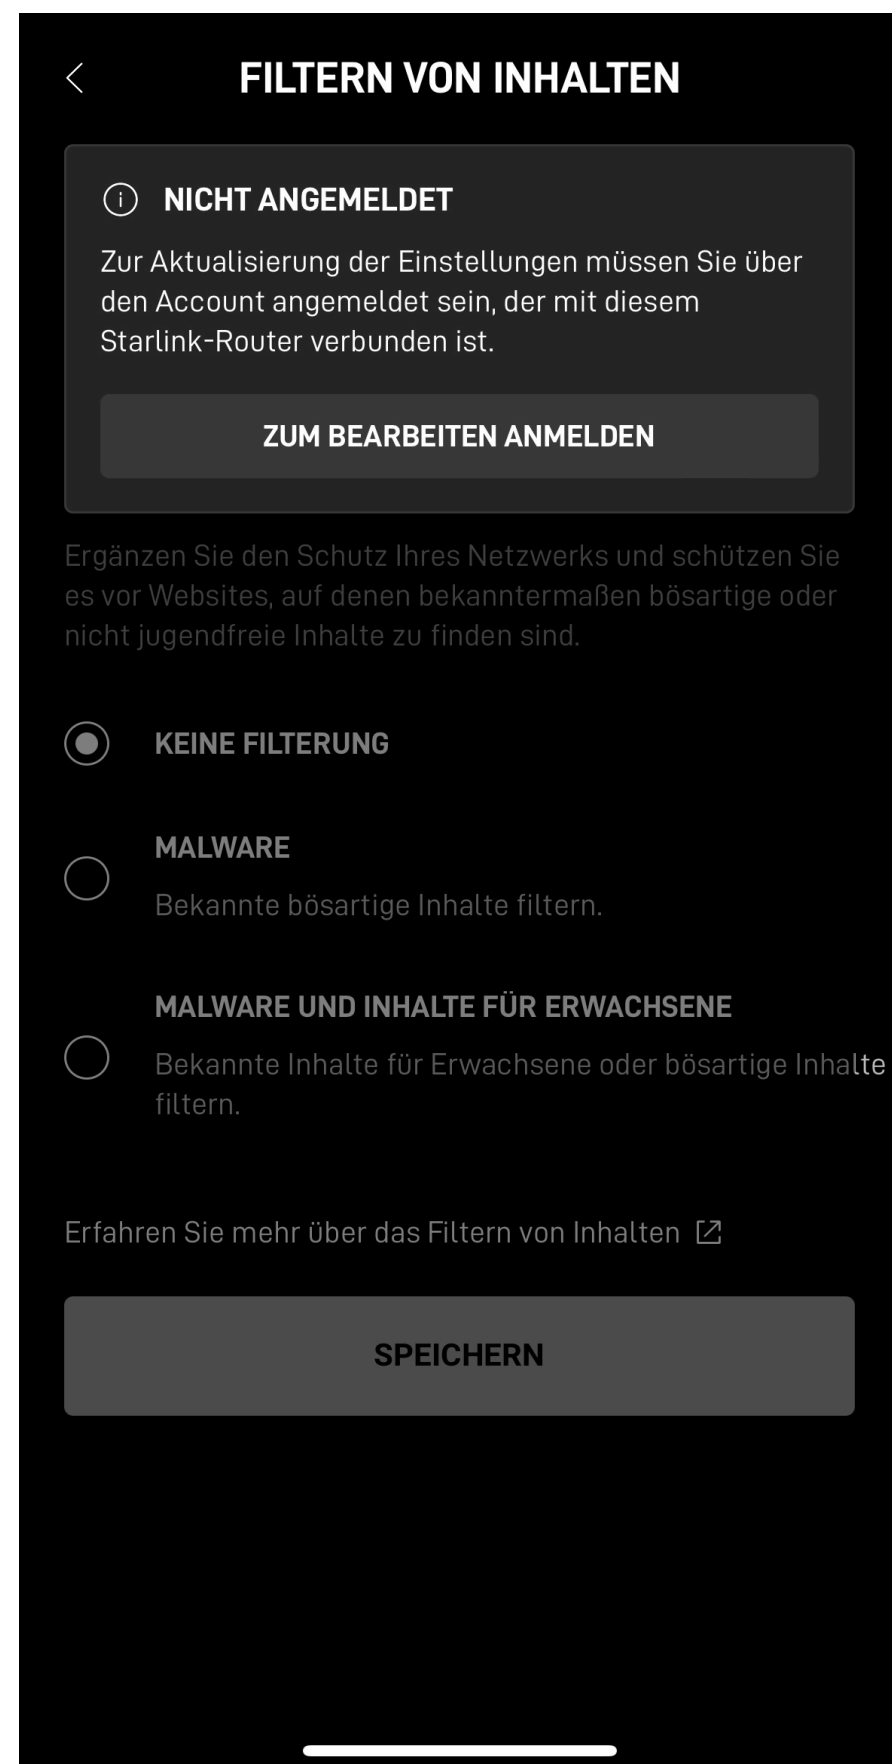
FILTERN VON INHALTEN

NICHT ANGEMELDET

Zur Aktualisierung der Einstellungen müssen Sie über den Account angemeldet sein, der mit diesem Starlink-Router verbunden ist.

ZUM BEARBEITEN ANMELDEN

Ergänzen Sie den Schutz Ihres Netzwerks und schützen Sie es vor Websites, auf denen bekanntermaßen bösartige oder nicht jugendfreie Inhalte zu finden sind.

KEINE FILTERUNG

MALWARE

Bekannte bösartige Inhalte filtern.

MALWARE UND INHALTE FÜR ERWACHSENE

Bekannte Inhalte für Erwachsene oder bösartige Inhalte filtern.

Erfahren Sie mehr über das Filtern von Inhalten

SPEICHERN